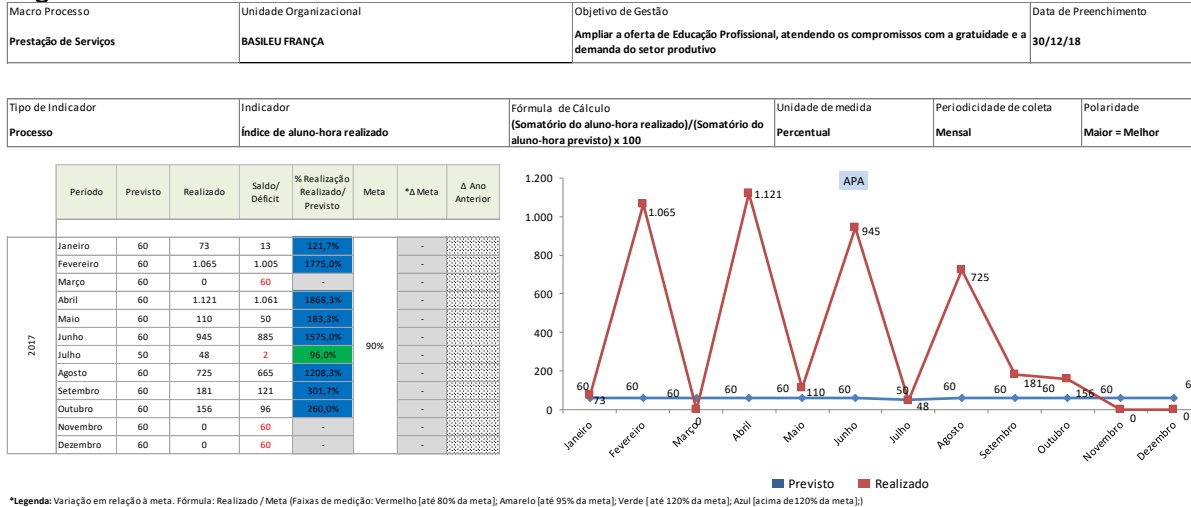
| Macro Processo | Unidade Organizacional | Objetivo de Gestão | Data de Preenchimento |
|---|---|---|---|
| Prestação de Serviços | BASILEU FRANÇA | Ampliar a oferta de Educação Profissional, atendendo os compromissos com a gratuidade e a demanda do setor produtivo | 30/12/18 |

| Tipo de Indicador | Indicador | Fórmula de Cálculo | Unidade de medida | Periodicidade de coleta | Polaridade |
|---|---|---|---|---|---|
| Processo | Índice de aluno-hora realizado | (Somatório do aluno-hora realizado)/(Somatório do aluno-hora previsto) x 100 | Percentual | Mensal | Maior = Melhor |

| | Período | Previsto | Realizado | Saldo/ Déficit | % Realização Realizado/ Previsto | Meta | *Δ Meta | Δ Ano Anterior |
|---|---|---|---|---|---|---|---|---|
| 2017 | Janeiro | 60 | 73 | 13 | 121,7% | 90% | - | |
| | Fevereiro | 60 | 1.065 | 1.005 | 1775,0% | | - | |
| | Março | 60 | 0 | 60 | - | | - | |
| | Abril | 60 | 1.121 | 1.061 | 1868,3% | | - | |
| | Maio | 60 | 110 | 50 | 183,3% | | - | |
| | Junho | 60 | 945 | 885 | 1575,0% | | - | |
| | Julho | 50 | 48 | 2 | 96,0% | | - | |
| | Agosto | 60 | 725 | 665 | 1208,3% | | - | |
| | Setembro | 60 | 181 | 121 | 301,7% | | - | |
| | Outubro | 60 | 156 | 96 | 260,0% | | - | |
| | Novembro | 60 | 0 | 60 | - | | - | |
| | Dezembro | 60 | 0 | 60 | - | | - | |

APA

1.200
1.000
800
600
400
200
0

60 73 60 1.065 60 0 60 1.121 60 110 60 945 50 48 60 725 60 181 60 156 60 0 6 0

Janeiro Fevereiro Março Abril Maio Junho Julho Agosto Setembro Outubro Novembro Dezembro

Previsto Realizado

*Legenda: Variação em relação à meta. Fórmula: Realizado / Meta (Faixas de medição: Vermelho [até 80% da meta]; Amarelo [até 95% da meta]; Verde [até 120% da meta]; Azul [acima de 120% da meta];)